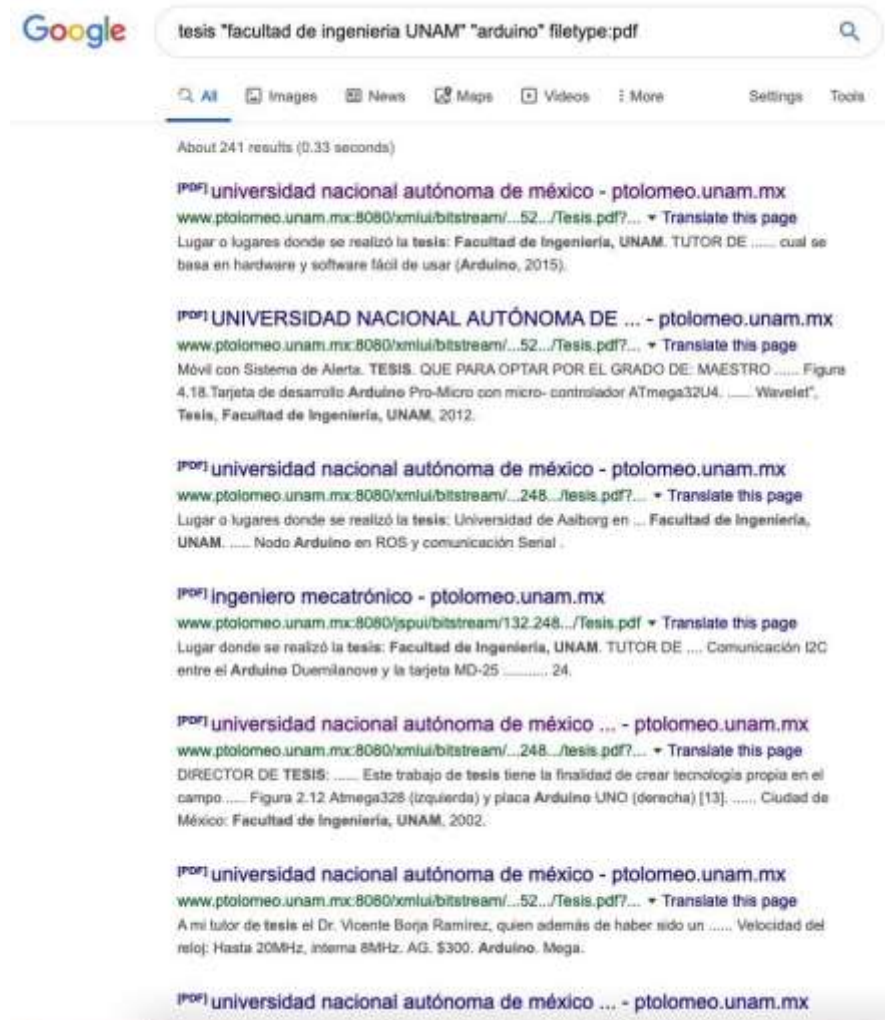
Google

tesis "facultad de ingenieria UNAM" "arduino" filetype:pdf

All Images News Maps Videos More Settings Tools

About 241 results (0.33 seconds)

[PDF] universidad nacional autónoma de méxico - ptolomeo.unam.mx
www.ptolomeo.unam.mx:8080/xmlui/bitstream/...52.../Tesis.pdf?... ▾ Translate this page
Lugar o lugares donde se realizó la tesis: Facultad de Ingeniería, UNAM. TUTOR DE ...... cual se basa en hardware y software fácil de usar (Arduino, 2015).

[PDF] UNIVERSIDAD NACIONAL AUTÓNOMA DE ... - ptolomeo.unam.mx
www.ptolomeo.unam.mx:8080/xmlui/bitstream/...52.../Tesis.pdf?... ▾ Translate this page
Móvil con Sistema de Alerta. TESIS. QUE PARA OPTAR POR EL GRADO DE: MAESTRO ...... Figura 4.18.Tarjeta de desarrollo Arduino Pro-Micro con micro- controlador ATmega32U4. ...... Wavelet", Tesis, Facultad de Ingeniería, UNAM, 2012.

[PDF] universidad nacional autónoma de méxico - ptolomeo.unam.mx
www.ptolomeo.unam.mx:8080/xmlui/bitstream/...248.../tesis.pdf?... ▾ Translate this page
Lugar o lugares donde se realizó la tesis: Universidad de Aalborg en ... Facultad de Ingeniería, UNAM. ..... Nodo Arduino en ROS y comunicación Serial .

[PDF] ingeniero mecatrónico - ptolomeo.unam.mx
www.ptolomeo.unam.mx:8080/jspui/bitstream/132.248.../Tesis.pdf ▾ Translate this page
Lugar donde se realizó la tesis: Facultad de Ingeniería, UNAM. TUTOR DE .... Comunicación I2C entre el Arduino Duemilanove y la tarjeta MD-25 .......... 24.

[PDF] universidad nacional autónoma de méxico ... - ptolomeo.unam.mx
www.ptolomeo.unam.mx:8080/xmlui/bitstream/...248.../tesis.pdf?... ▾ Translate this page
DIRECTOR DE TESIS: ...... Este trabajo de tesis tiene la finalidad de crear tecnología propia en el campo ..... Figura 2.12 Atmega328 (izquierda) y placa Arduino UNO (derecha) [13]. ...... Ciudad de México: Facultad de Ingeniería, UNAM, 2002.

[PDF] universidad nacional autónoma de méxico - ptolomeo.unam.mx
www.ptolomeo.unam.mx:8080/xmlui/bitstream/...52.../Tesis.pdf?... ▾ Translate this page
A mi tutor de tesis el Dr. Vicente Borja Ramírez, quien además de haber sido un ...... Velocidad del reloj: Hasta 20MHz, interna 8MHz. AG. $300. Arduino. Mega.

[PDF] universidad nacional autónoma de méxico ... - ptolomeo.unam.mx